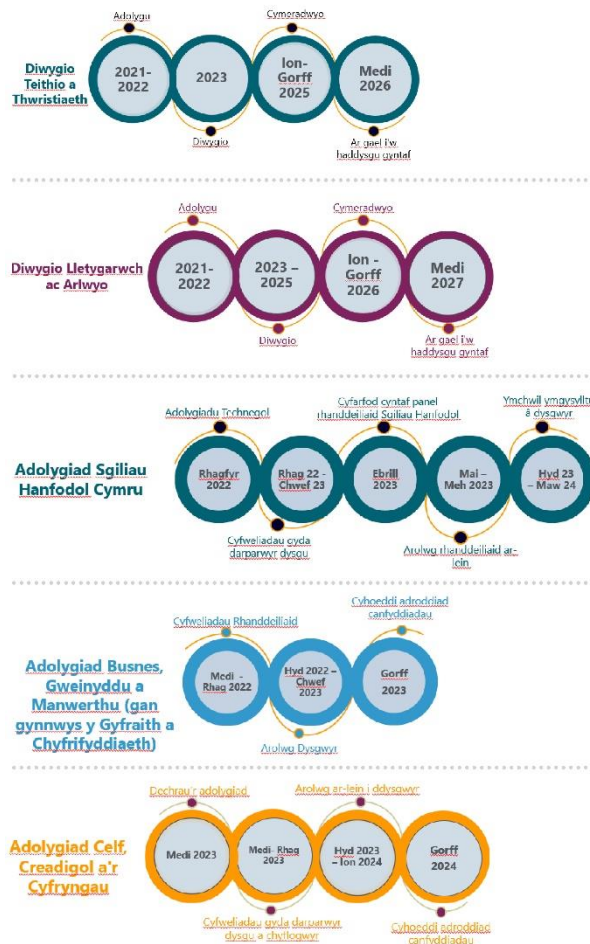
Diwygio Teithio a Thwristiaeth

Adolygu

2021-2022

2023

Diwygio

Cymeradwyo

Ion-Gorff 2025

Medi 2026

Ar gael i'w haddysgu gyntaf

Diwygio Lletygarwch ac Arlwyo

Adolygu

2021-2022

2023 – 2025

Diwygio

Cymeradwyo

Ion-Gorff 2026

Medi 2027

Ar gael i'w haddysgu gyntaf

Adolygiad Sgiliau Hanfodol Cymru

Adolygiadu Technegol

Rhagfyr 2022

Rhag 22 - Chwef 23

Cyfweliadau gyda darparwyr dysgu

Cyfarfod cyntaf panel rhanddeiliaid Sgiliau Hanfodol

Ebrill 2023

Mai – Meh 2023

Arolwg rhanddeiliaid ar-lein

Ymchwil ymgysylltu â dysgwyr

Hyd 23 – Maw 24

Adolygiad Busnes, Gweinyddu a Manwerthu (gan gynnwys y Gyfraith a Chyfrifyddiaeth)

Cyfweliadau Rhanddeiliaid

Medi - Rhag 2022

Hyd 2022 – Chwef 2023

Arolwg Dysgwyr

Cyhoeddi adroddiad canfyddiadau

Gorff 2023

Adolygiad Celf, Creadigol a'r Cyfryngau

Dechrau'r adolygiad

Medi 2023

Medi- Rhag 2023

Cyfweliadau gyda darparwyr dysgu a chyflogwyr

Arolwg ar-lein i ddysgwyr

Hyd 2023 – Ion 2024

Gorff 2024

Cyhoeddi adroddiad canfyddiadau